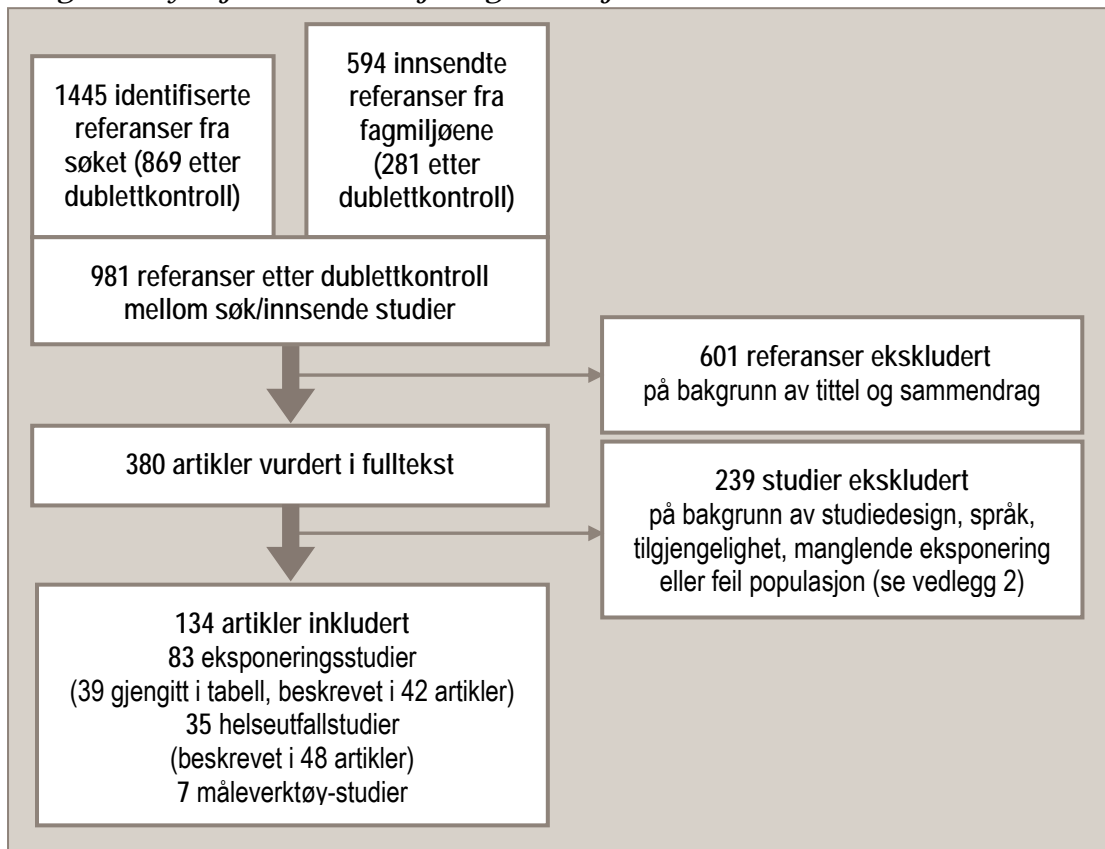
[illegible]

1445 identifiserte referanser fra søket (869 etter dublettkontroll)

594 innsendte referanser fra fagmiljøene (281 etter dublettkontroll)

981 referanser etter dublettkontroll mellom søk/innsende studier

601 referanser ekskludert på bakgrunn av tittel og sammendrag

380 artikler vurdert i fulltekst

239 studier ekskludert på bakgrunn av studiedesign, språk, tilgjengelighet, manglende eksponering eller feil populasjon (se vedlegg 2)

134 artikler inkludert
83 eksponeringsstudier
(39 gjengitt i tabell, beskrevet i 42 artikler)
35 helseutfallstudier
(beskrevet i 48 artikler)
7 måleverktøy-studier